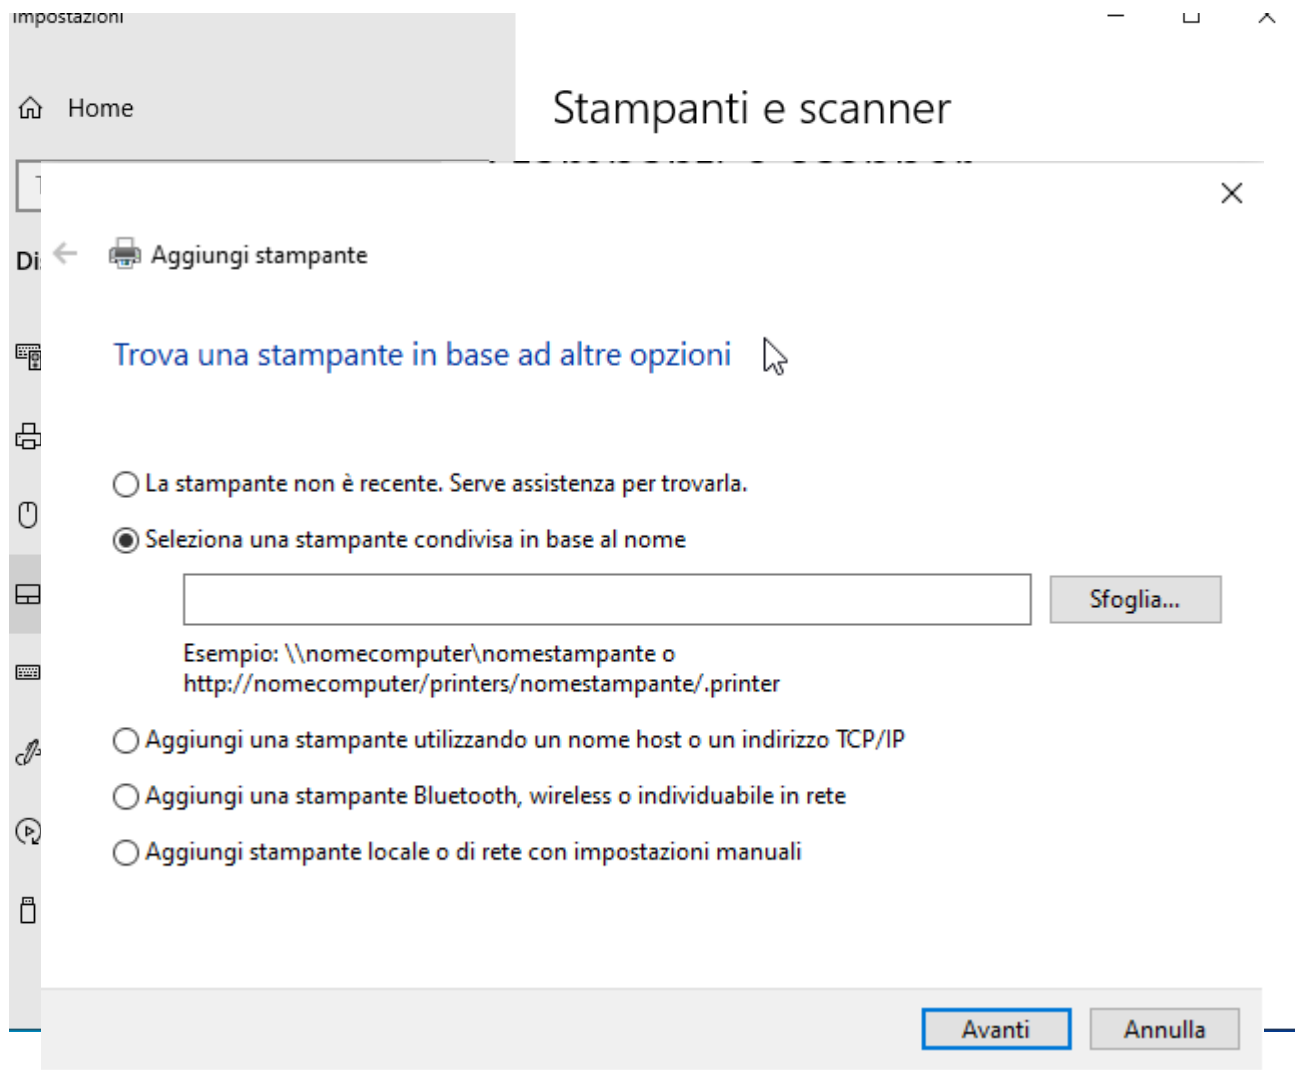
Impostazioni

Home

Stampanti e scanner

Di

Aggiungi stampante

Trova una stampante in base ad altre opzioni

La stampante non è recente. Serve assistenza per trovarla.

Seleziona una stampante condivisa in base al nome

Sfoglia...

Esempio: \\nomecomputer\nomestampante o http://nomecomputer/printers/nomestampante/.printer

Aggiungi una stampante utilizzando un nome host o un indirizzo TCP/IP

Aggiungi una stampante Bluetooth, wireless o individuabile in rete

Aggiungi stampante locale o di rete con impostazioni manuali

Avanti

Annulla